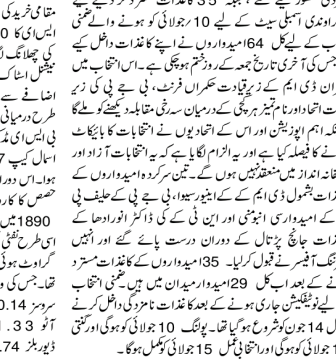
مقامی خریداری
ایس ای کا 10
کی چھلانگ
میٹیل اسٹاک
اضافے سے
طرح درمیانی
بی ایس ای مڈ
اسمال کیپ 7
اس دوران
حصص کا کار
1890 میں
اس طرح نفٹی
گراوٹ ہوئی
تھا۔ جس کی
سرورسز 0.14
آٹو 33.1
ڈیوریلز 1.74

پی سی کے لیے 35 کاغذات نامزدگی داخل کیے
گئے جبکہ راجوری کی آسمبلی سیٹ کے لیے 10 جولائی کو ہونے والے ضمنی
انتخابات کے لیے کل 64 امیدواروں نے اپنے کاغذات داخل کیے
نامزدگی کی آخری تاریخ جمعہ کو ختم ہو چکی ہے۔ اس انتخاب میں
این ڈی ایم کے زیرقیادت حکمراں فرنٹ، بی جے پی کی زیر
قیادت اتحاد اور نام نہاد تیسرے محاذ کے درمیان سہ رخی مقابلہ دیکھنے کو ملے گا
یہ کافی اہم اپوزیشن اور اس کے اتحادیوں نے انتخابات کا بائیکاٹ
کرنے کا فیصلہ کیا ہے اور یہ الزام لگایا ہے کہ یہ انتخابات آزاد اور
منصفانہ انداز میں منعقد نہیں ہوں گے۔ تین سرکردہ امیدواروں کے
کاغذات بشمول ڈی ایم کے کے اینیو سیو، بی جے پی کی حلیف پی
ڈی پی کے امیدوار سی انبو منی اور این ٹی کی ڈاکٹر انورادھا کے
کاغذات جانچ پڑتال کے دوران درست پائے گئے اور انہیں
ریٹرننگ آفیسر نے قبول کر لیا۔ 35 امیدواروں کے کاغذات مسترد
کردیئے گئے۔ کل 29 امیدوار میدان میں ہیں۔ ضمنی انتخاب
کے لیے نوٹیفکیشن جاری ہونے کے بعد کاغذات نامزدگی داخل کرنے
کا عمل 14 جون کو شروع ہو گیا تھا۔ پولنگ 10 جولائی کو ہوگی اور گنتی
13 جولائی کو ہوگی اور انتخابی عمل 15 جولائی کو مکمل ہوگا۔